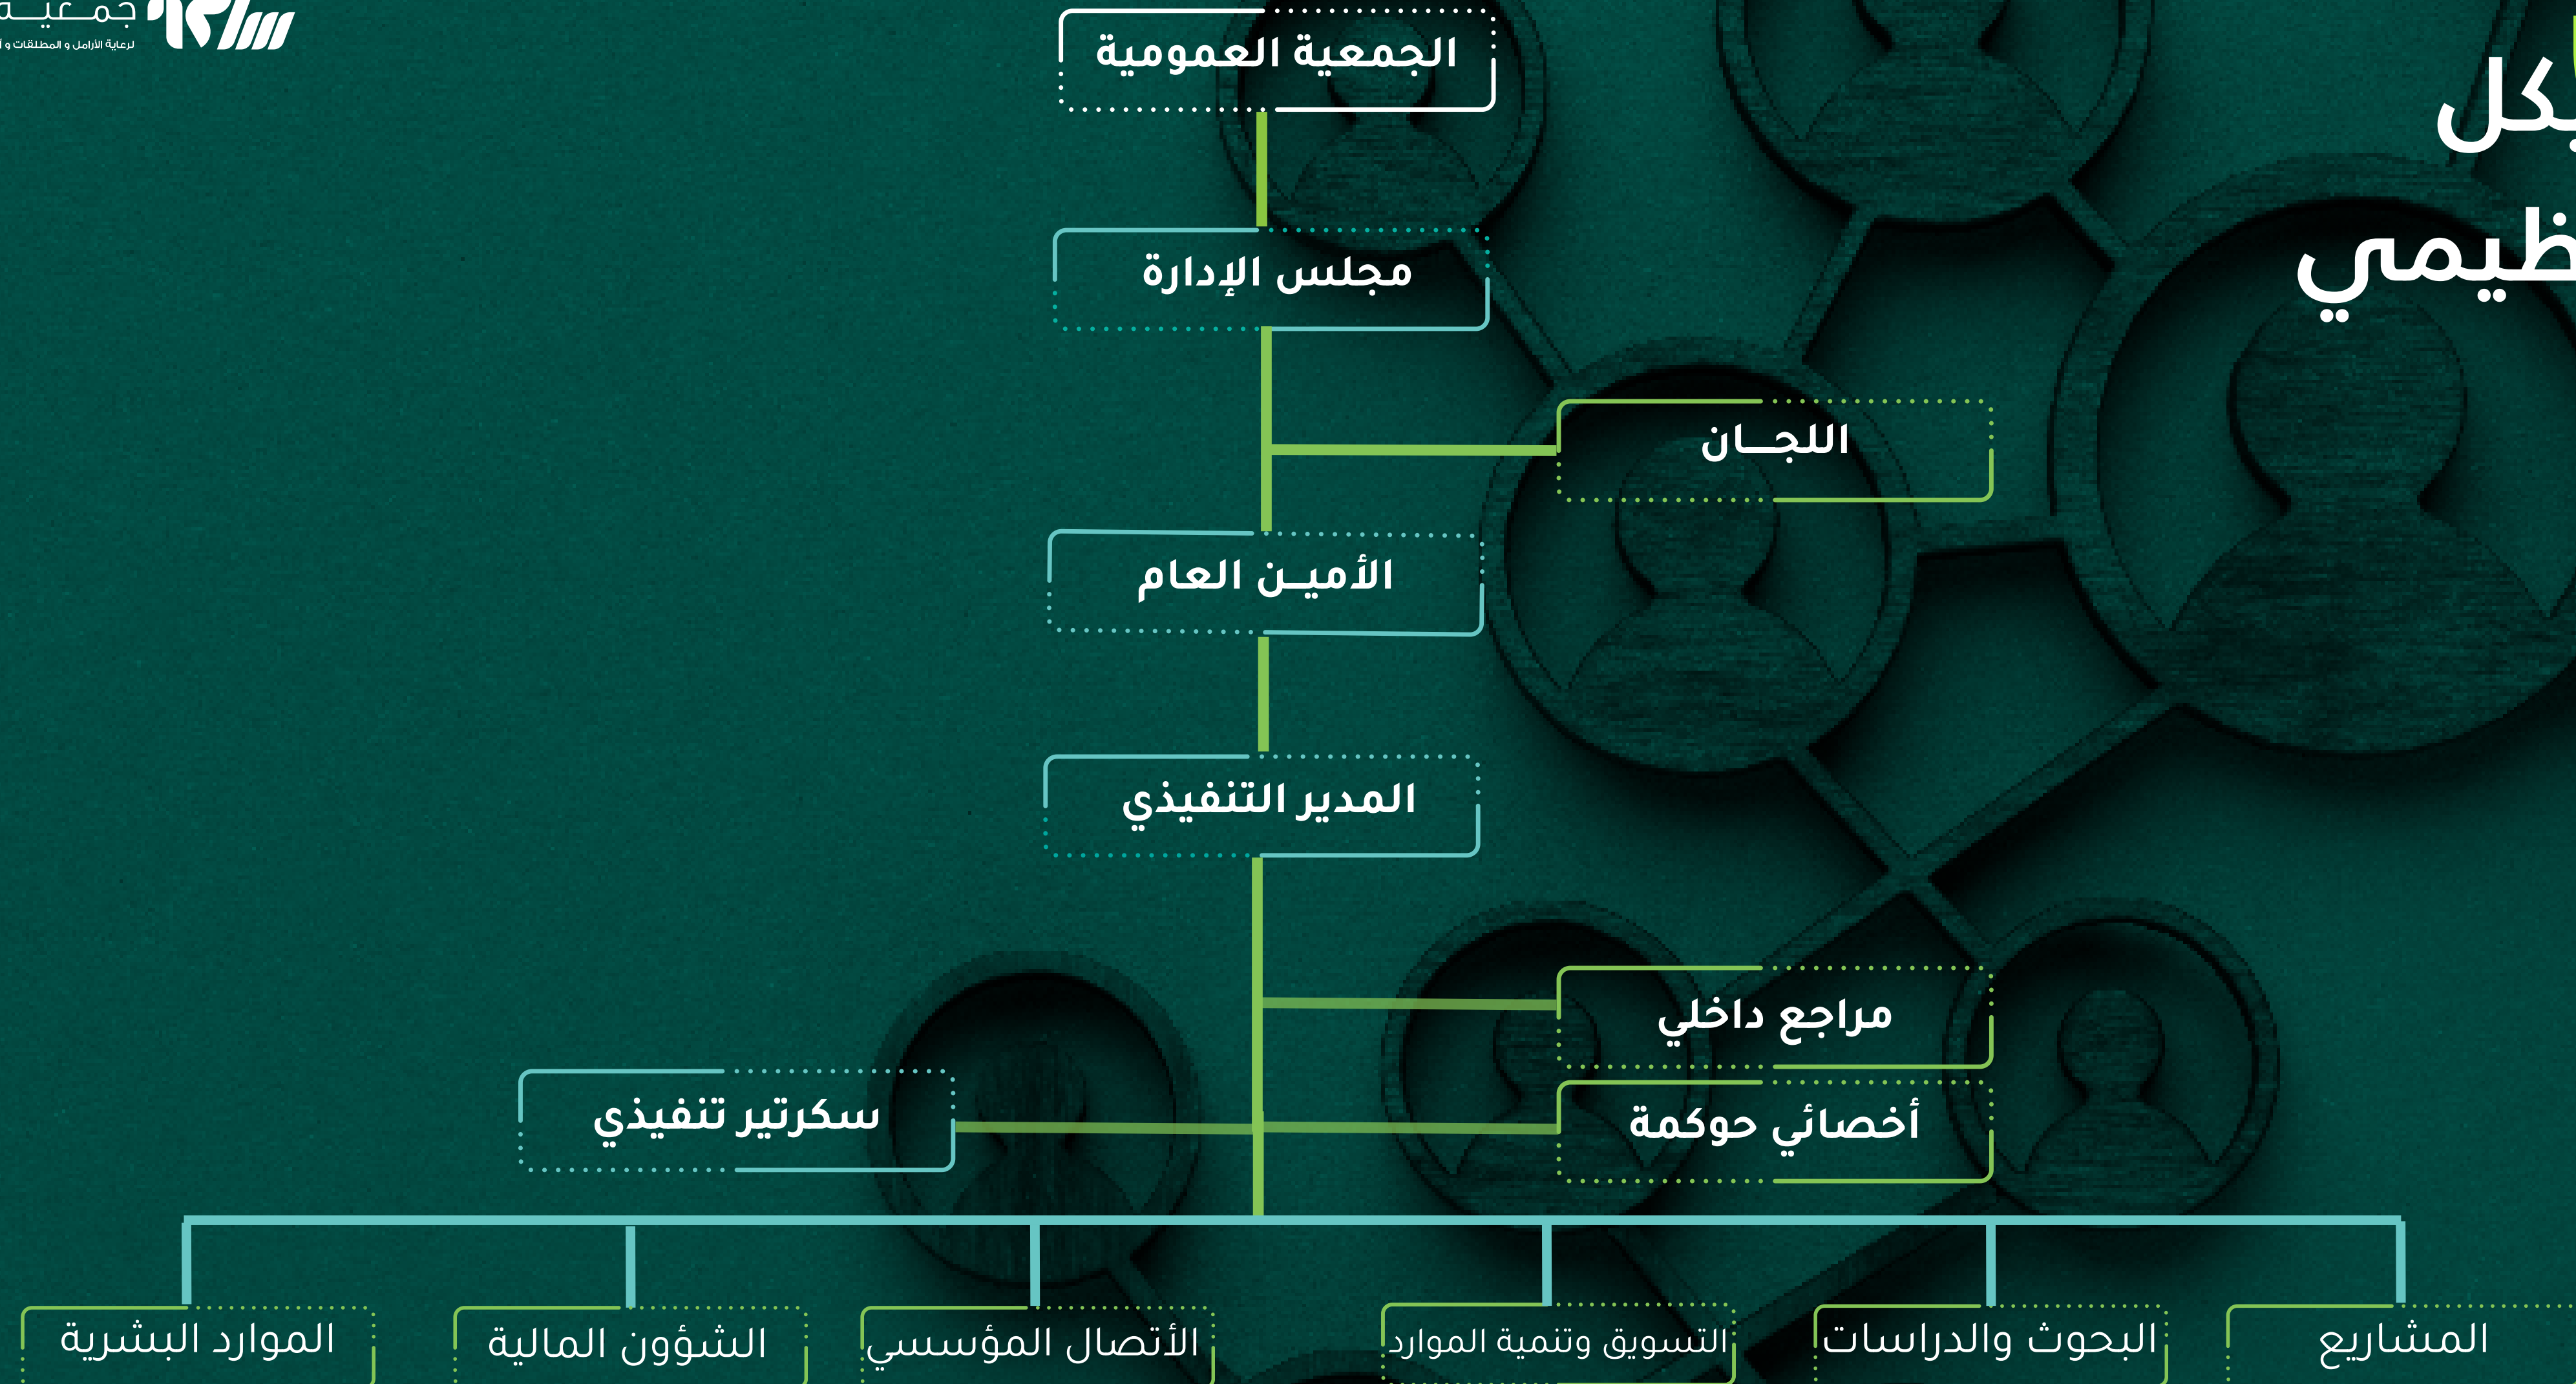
جمعية
لرعاية الأرامل و المطلقات و

يكل
ظيمي

الجمعية العمومية

مجلس الإدارة

اللجان

الأمين العام

المدير التنفيذي

مراجع داخلي

أخصائي حوكمة

سكرتير تنفيذي

الموارد البشرية

الشؤون المالية

الأتصال المؤسسي

التسويق وتنمية الموارد

البحوث والدراسات

المشاريع